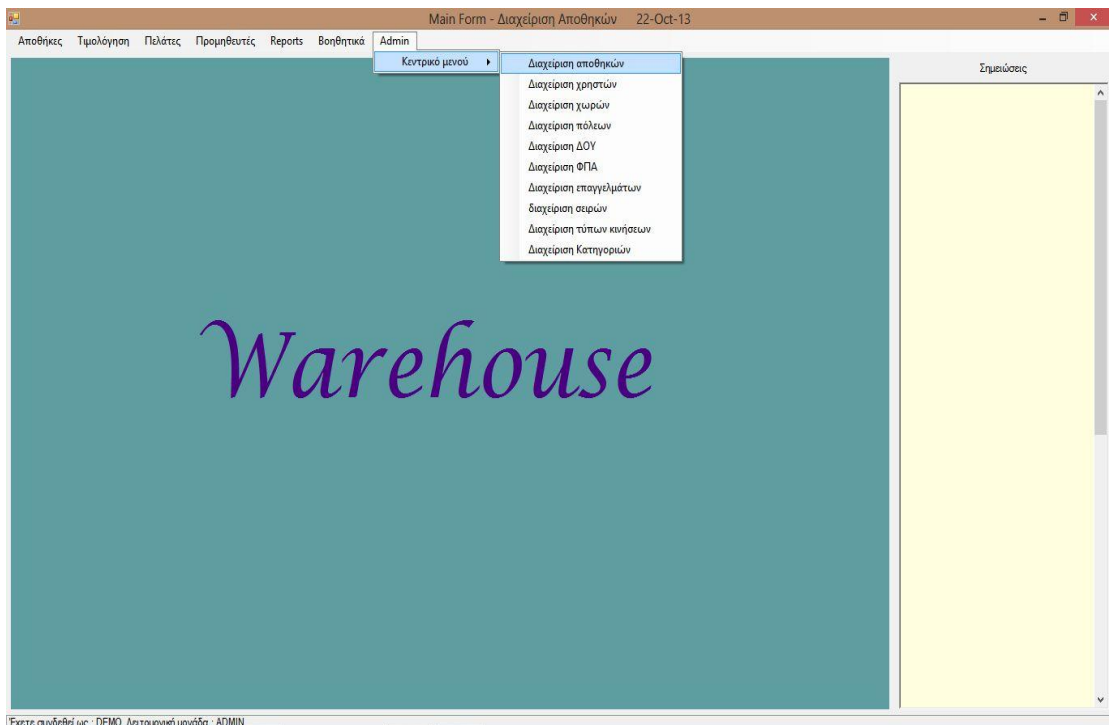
Main Form - Διαχείριση Αποθηκών 22-Oct-13

Αποθήκες Τιμολόγηση Πελάτες Προμηθευτές Reports Βοηθητικά Admin

Κεντρικό μενού

Διαχείριση αποθηκών
Διαχείριση χρηστών
Διαχείριση χωρών
Διαχείριση πόλεων
Διαχείριση ΔΟΥ
Διαχείριση ΦΠΑ
Διαχείριση επαγγελμάτων
διαχείριση σειρών
Διαχείριση τύπων κινήσεων
Διαχείριση Κατηγοριών

Σημειώσεις

Warehouse

Έχετε συνδεθεί ως : DEMO Λειτουργική μονάδα : ADMIN